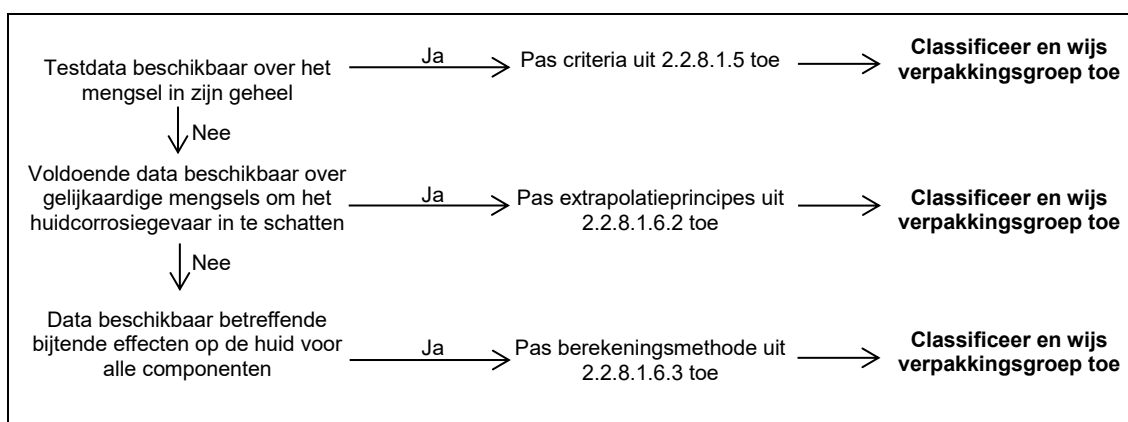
Testdata beschikbaar over het mengsel in zijn geheel

Ja

Pas criteria uit 2.2.8.1.5 toe

**Classificeer en wijs verpakkingsgroep toe**

Nee

Voldoende data beschikbaar over gelijkaardige mengsels om het huidcorrosiegevaar in te schatten

Ja

Pas extrapolatieprincipes uit 2.2.8.1.6.2 toe

**Classificeer en wijs verpakkingsgroep toe**

Nee

Data beschikbaar betreffende bijtende effecten op de huid voor alle componenten

Ja

Pas berekeningsmethode uit 2.2.8.1.6.3 toe

**Classificeer en wijs verpakkingsgroep toe**